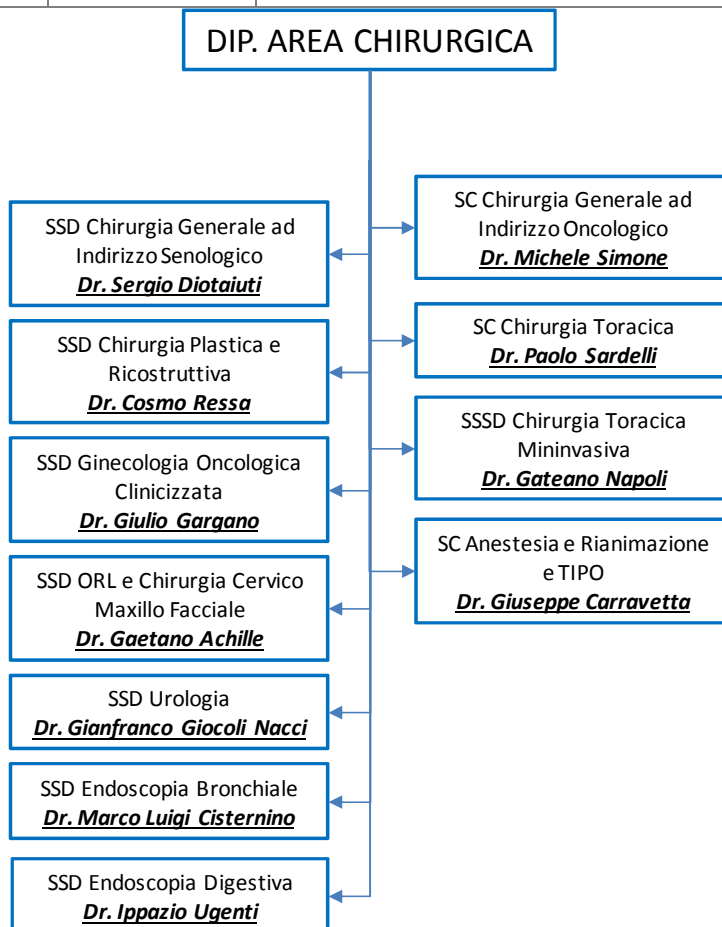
DIP. AREA CHIRURGICA

SSD Chirurgia Generale ad Indirizzo Senologico
Dr. Sergio Diotaiuti

SSD Chirurgia Plastica e Ricostruttiva
Dr. Cosmo Ressa

SSD Ginecologia Oncologica Clinicizzata
Dr. Giulio Gargano

SSD ORL e Chirurgia Cervico Maxillo Facciale
Dr. Gaetano Achille

SSD Urologia
Dr. Gianfranco Giocoli Nacci

SSD Endoscopia Bronchiale
Dr. Marco Luigi Cisternino

SSD Endoscopia Digestiva
Dr. Ippazio Ugenti

SC Chirurgia Generale ad Indirizzo Oncologico
Dr. Michele Simone

SC Chirurgia Toracica
Dr. Paolo Sardelli

SSSD Chirurgia Toracica Mininvasiva
Dr. Gateano Napoli

SC Anestesia e Rianimazione e TIPO
Dr. Giuseppe Carravetta